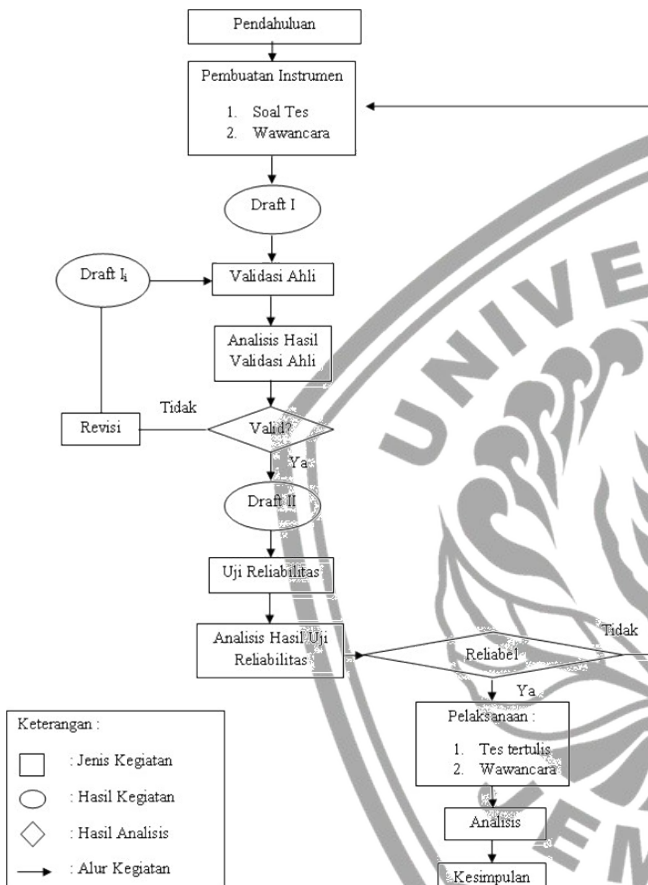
Pendahuluan

Pembuatan Instrumen

1. Soal Tes
2. Wawancara

Draft I

Draft $I_i$

Validasi Ahli

Analisis Hasil Validasi Ahli

Tidak

Revisi

Valid?

Ya

Draft II

Uji Reliabilitas

Analisis Hasil Uji Reliabilitas

Reliabel

Tidak

Ya

Pelaksanaan :

1. Tes tertulis
2. Wawancara

Analisis

Kesimpulan

Keterangan :

: Jenis Kegiatan

: Hasil Kegiatan

: Hasil Analisis

: Alur Kegiatan

UNIVE

EM